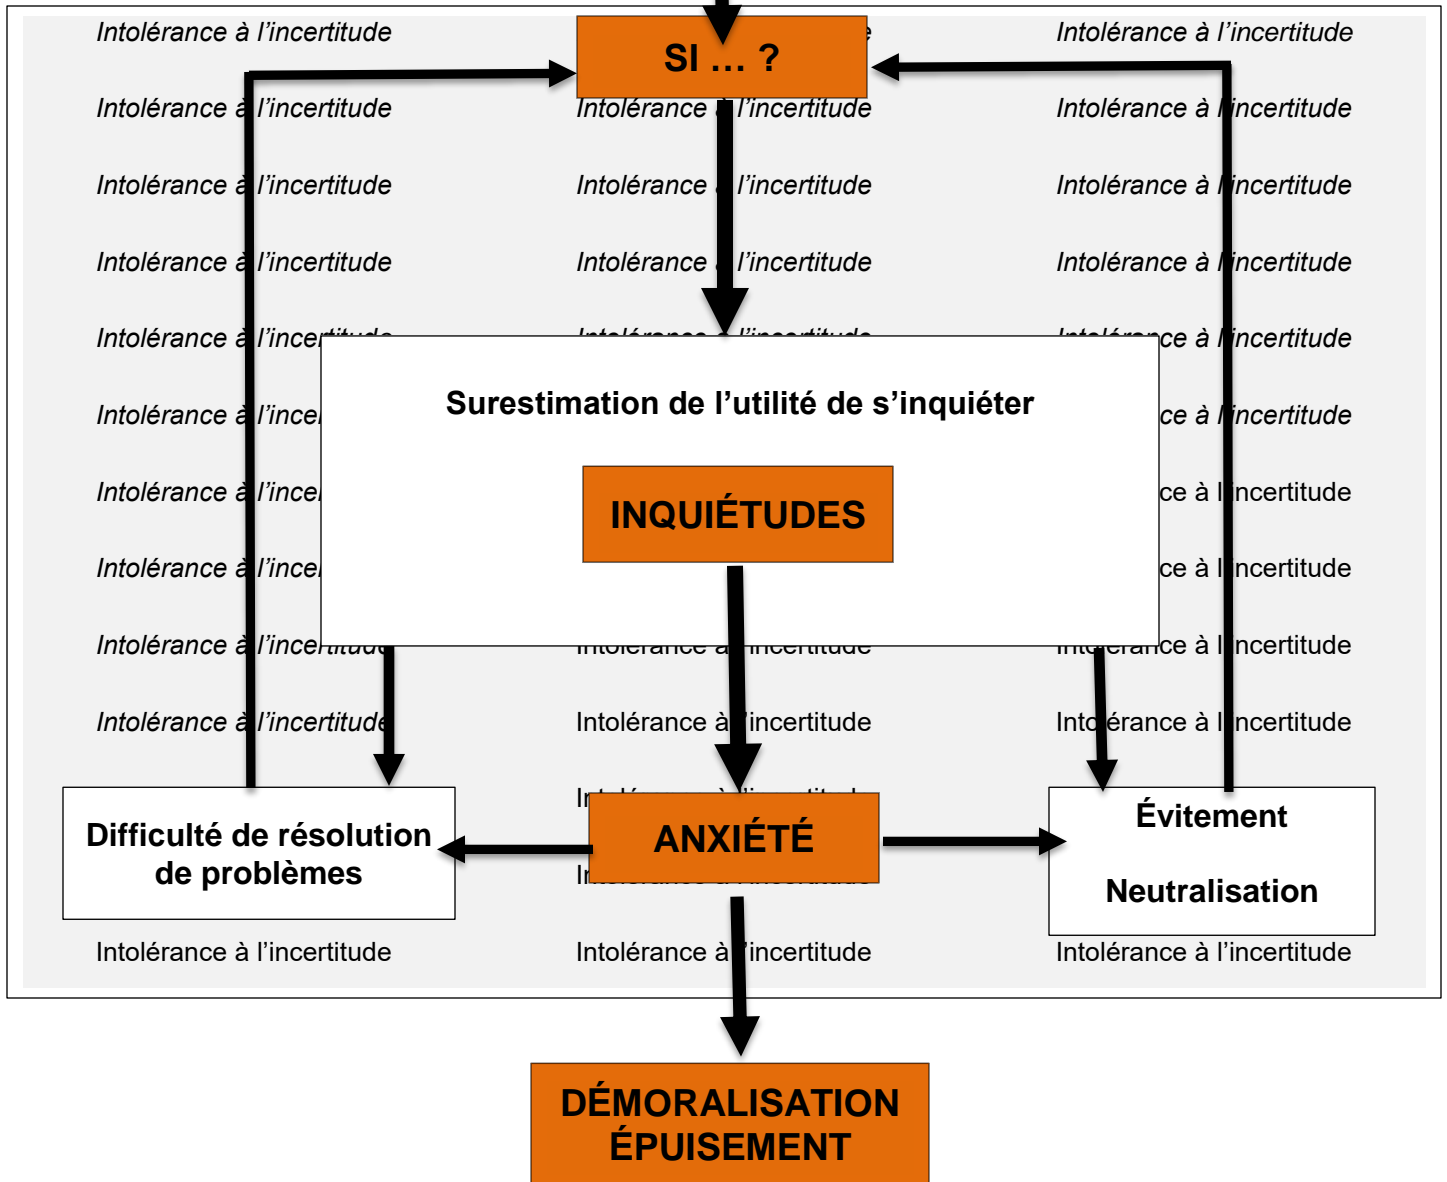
Intolérance à l'incertitude | SI … ? | Intolérance à l'incertitude

Intolérance à l'incertitude | Intolérance à l'incertitude | Intolérance à l'incertitude

Intolérance à l'incertitude | Intolérance à l'incertitude | Intolérance à l'incertitude

Intolérance à l'incertitude | Intolérance à l'incertitude | Intolérance à l'incertitude

Intolérance à l'incertitude | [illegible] | Intolérance à l'incertitude

Surestimation de l'utilité de s'inquiéter

INQUIÉTUDES

Intolérance à l'incertitude | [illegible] | Intolérance à l'incertitude

Intolérance à l'incertitude | Intolérance à l'incertitude | Intolérance à l'incertitude

Difficulté de résolution de problèmes

ANXIÉTÉ

Évitement

Neutralisation

Intolérance à l'incertitude | Intolérance à l'incertitude | Intolérance à l'incertitude

DÉMORALISATION
ÉPUISEMENT